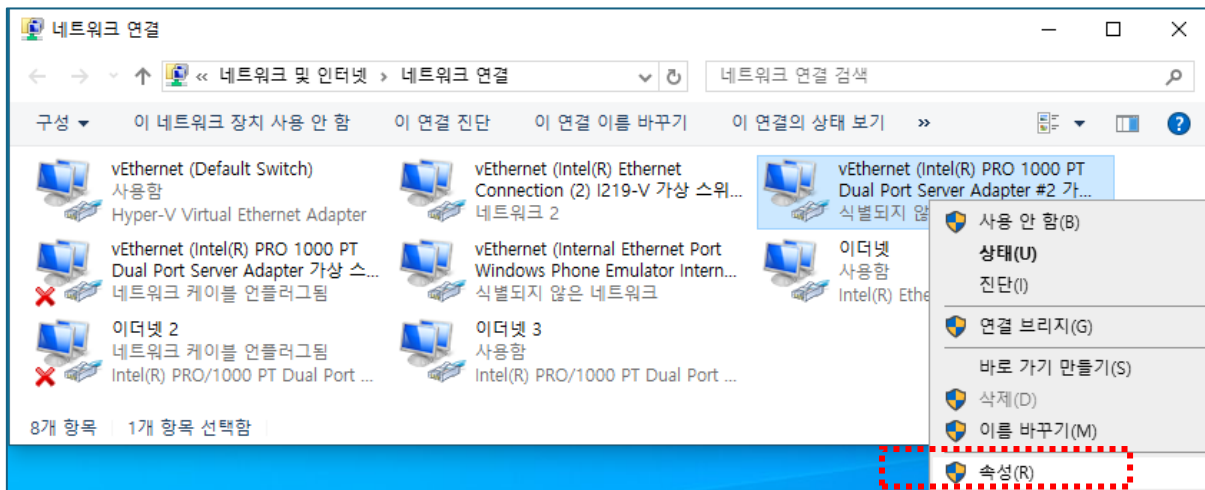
네트워크 연결

« 네트워크 및 인터넷 › 네트워크 연결

네트워크 연결 검색

구성 ▾ 이 네트워크 장치 사용 안 함 이 연결 진단 이 연결 이름 바꾸기 이 연결의 상태 보기 »

vEthernet (Default Switch)
사용함
Hyper-V Virtual Ethernet Adapter

vEthernet (Intel(R) Ethernet Connection (2) I219-V 가상 스위...
네트워크 2

vEthernet (Intel(R) PRO 1000 PT Dual Port Server Adapter #2 가...
식별되지 않

vEthernet (Intel(R) PRO 1000 PT Dual Port Server Adapter 가상 스...
네트워크 케이블 언플러그됨

vEthernet (Internal Ethernet Port Windows Phone Emulator Intern...
식별되지 않은 네트워크

이더넷
사용함
Intel(R) Ethe

이더넷 2
네트워크 케이블 언플러그됨
Intel(R) PRO/1000 PT Dual Port ...

이더넷 3
사용함
Intel(R) PRO/1000 PT Dual Port ...

8개 항목 1개 항목 선택함

사용 안 함(B)
상태(U)
진단(I)
연결 브리지(G)
바로 가기 만들기(S)
삭제(D)
이름 바꾸기(M)
속성(R)